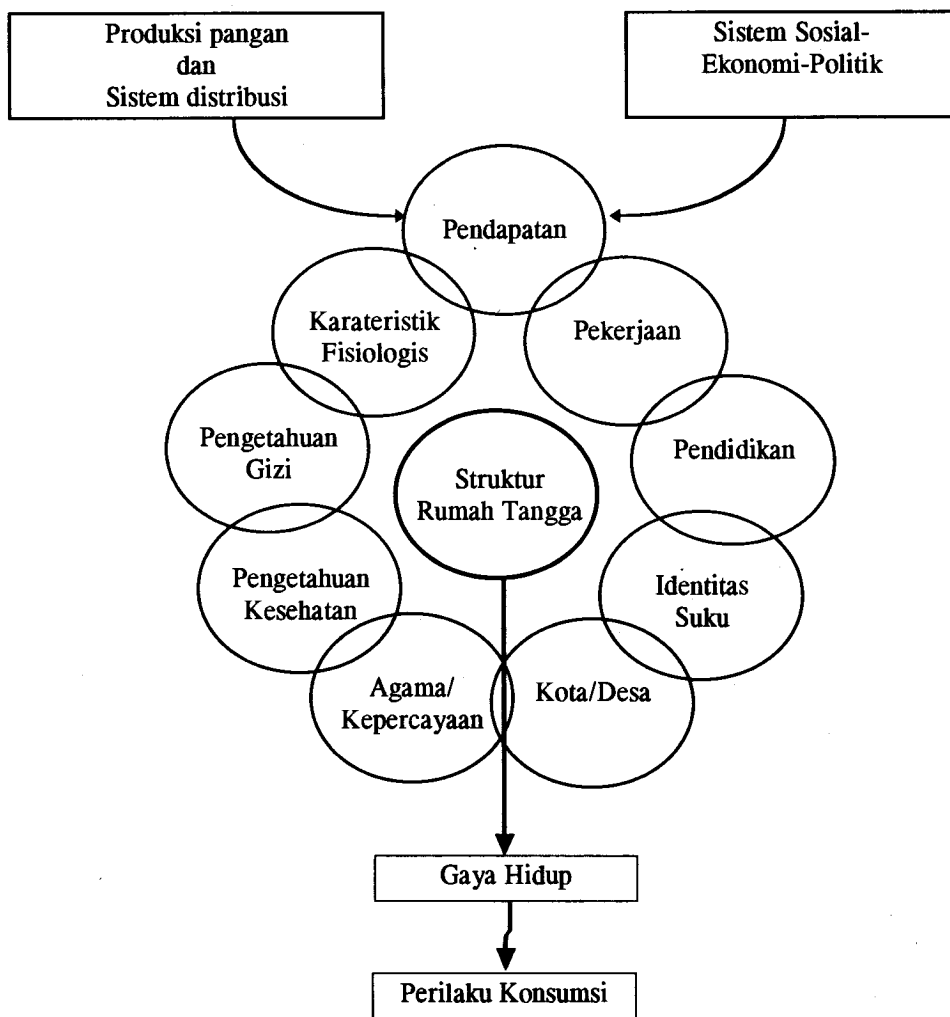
Produksi pangan
dan
Sistem distribusi

Sistem Sosial-
Ekonomi-Politik

Pendapatan

Karateristik
Fisiologis

Pekerjaan

Pengetahuan
Gizi

Struktur
Rumah Tangga

Pendidikan

Pengetahuan
Kesehatan

Identitas
Suku

Agama/
Kepercayaan

Kota/Desa

Gaya Hidup

Perilaku Konsumsi